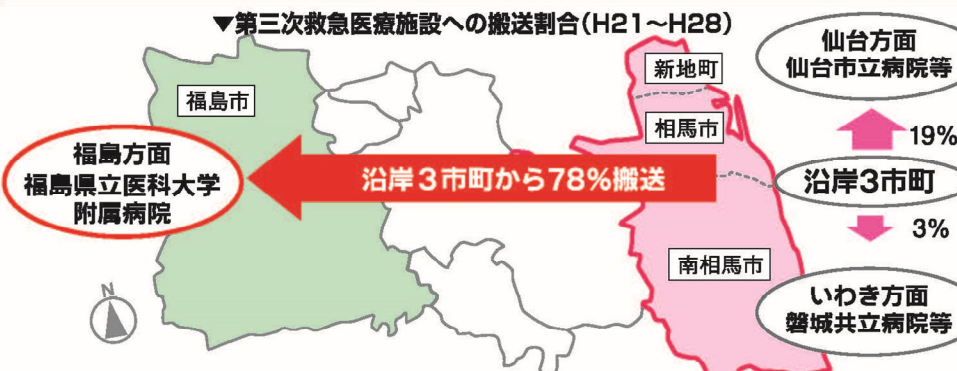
▼第三次救急医療施設への搬送割合（H21～H28）

福島市

福島方面
福島県立医科大学
附属病院

沿岸３市町から78％搬送

新地町

相馬市

南相馬市

仙台方面
仙台市立病院等

19%

沿岸3市町

3%

いわき方面
磐城共立病院等

N